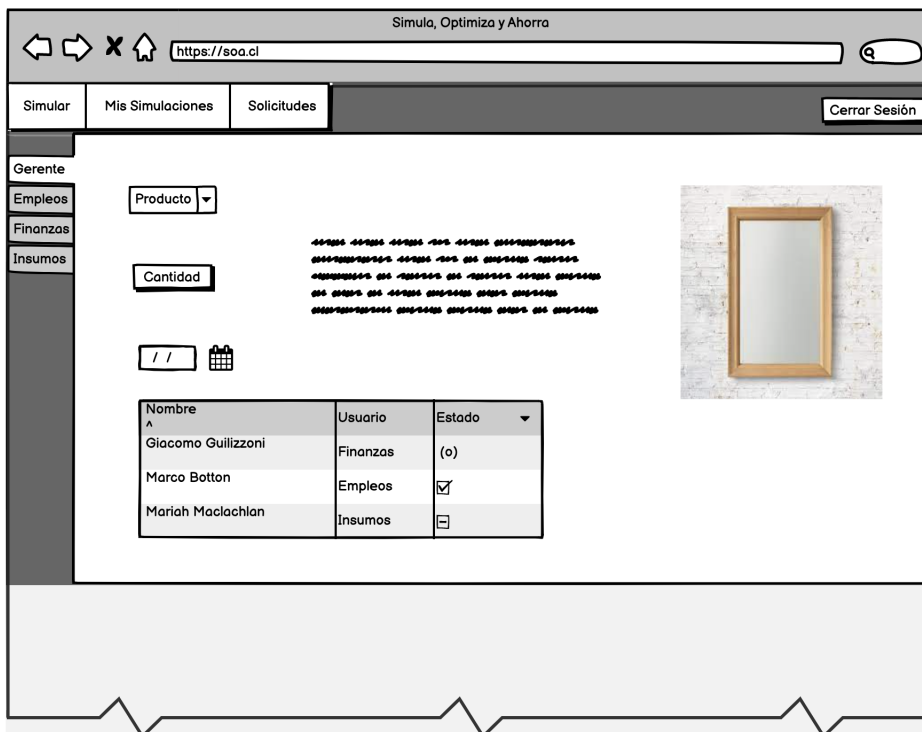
Simula, Optimiza y Ahorra

https://soa.cl

Simular | Mis Simulaciones | Solicitudes

Cerrar Sesión

Gerente
Empleos
Finanzas
Insumos

Producto

Cantidad

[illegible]

/ /

| Nombre ^ | Usuario | Estado |
|---|---|---|
| Giacomo Guilizzoni | Finanzas | (o) |
| Marco Botton | Empleos | ☑ |
| Mariah Maclachlan | Insumos | ⊟ |